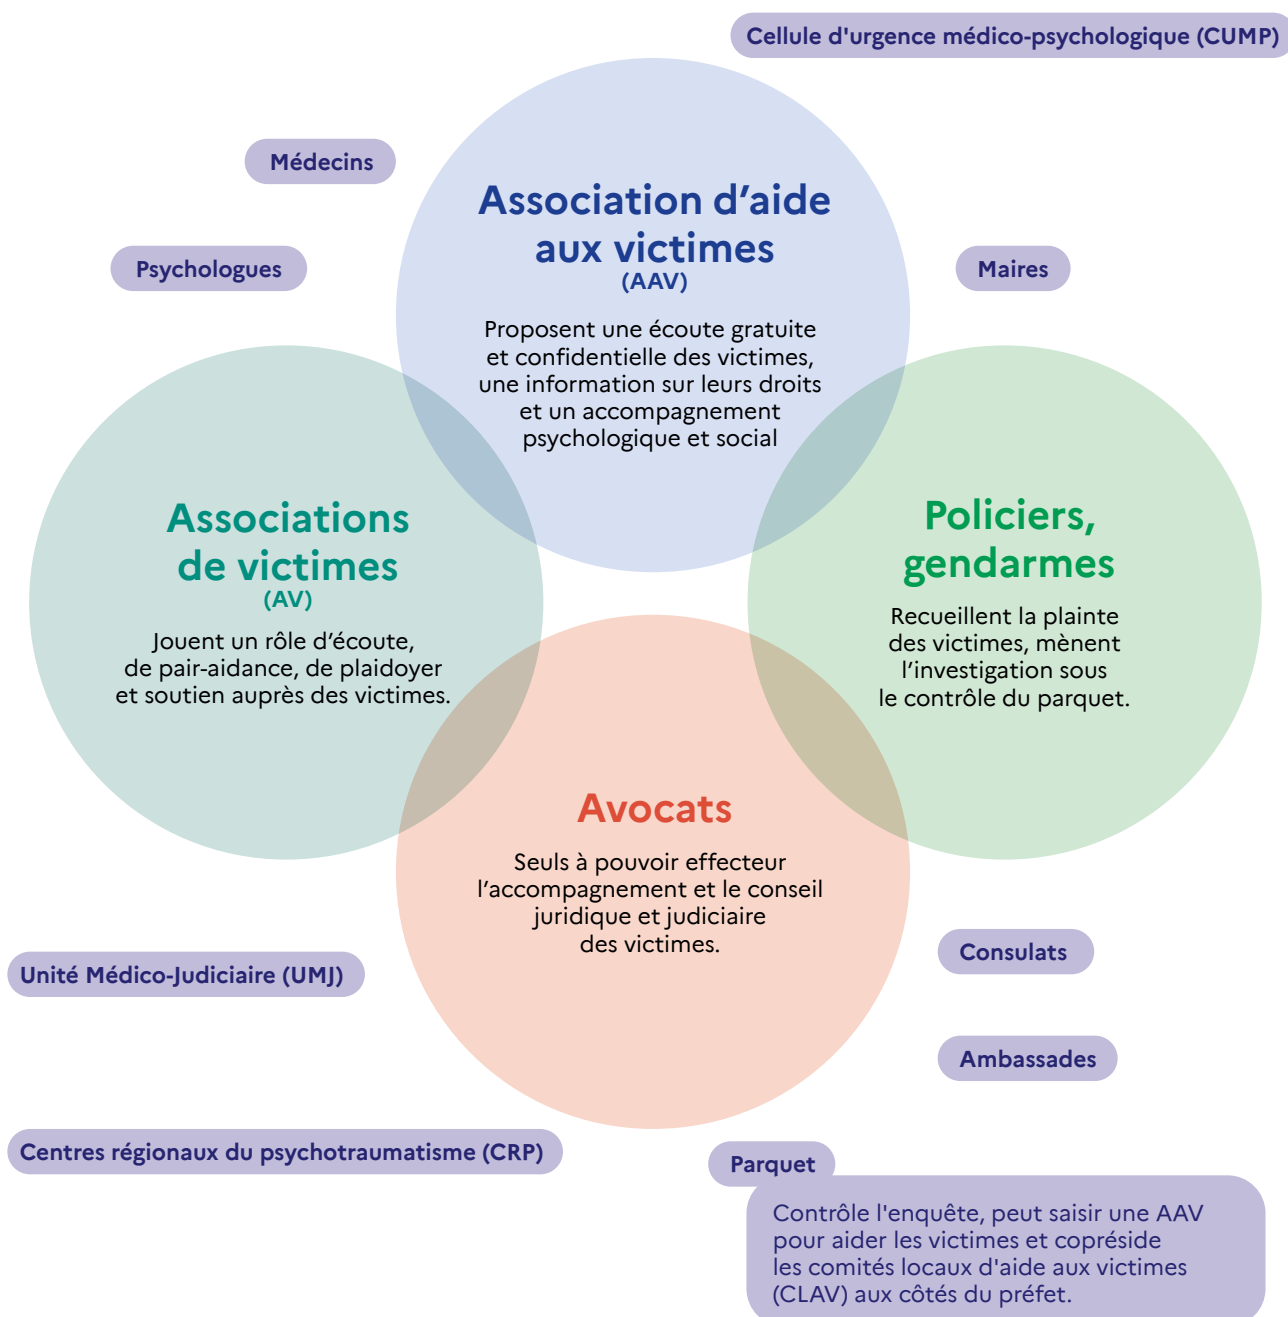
Cellule d'urgence médico-psychologique (CUMP)

Médecins

Psychologues

Association d'aide aux victimes
(AAV)

Proposent une écoute gratuite et confidentielle des victimes, une information sur leurs droits et un accompagnement psychologique et social

Maires

Associations de victimes
(AV)

Jouent un rôle d'écoute, de pair-aidance, de plaidoyer et soutien auprès des victimes.

Policiers, gendarmes

Recueillent la plainte des victimes, mènent l'investigation sous le contrôle du parquet.

Avocats

Seuls à pouvoir effecteur l'accompagnement et le conseil juridique et judiciaire des victimes.

Unité Médico-Judiciaire (UMJ)

Consulats

Ambassades

Centres régionaux du psychotraumatisme (CRP)

Parquet

Contrôle l'enquête, peut saisir une AAV pour aider les victimes et copréside les comités locaux d'aide aux victimes (CLAV) aux côtés du préfet.